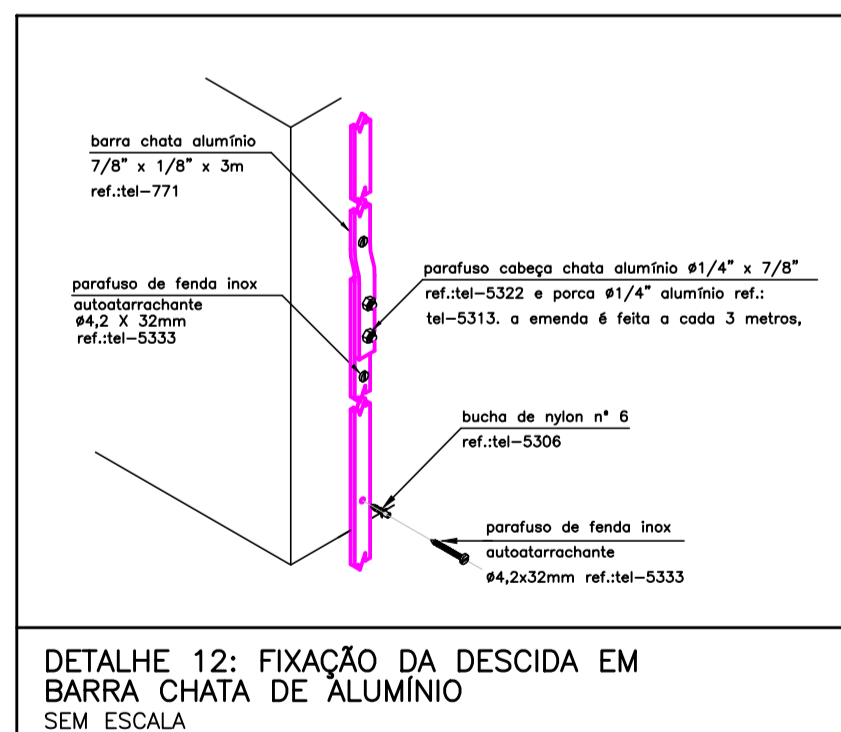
barra chata alumínio
7/8" x 1/8" x 3m
ref.:tel-771

parafuso de fenda inox
autoatarrachante
ø4,2 X 32mm
ref.:tel-5333

parafuso cabeça chata alumínio ø1/4" x 7/8"
ref.:tel-5322 e porca ø1/4" alumínio ref.:
tel-5313. a emenda é feita a cada 3 metros,

bucha de nylon nº 6
ref.:tel-5306

parafuso de fenda inox
autoatarrachante
ø4,2x32mm ref.:tel-5333

DETALHE 12: FIXAÇÃO DA DESCIDA EM BARRA CHATA DE ALUMÍNIO
SEM ESCALA